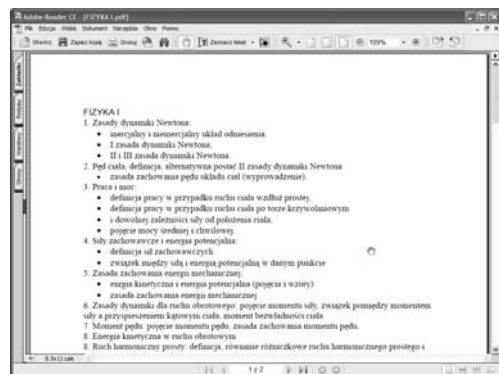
Adobe Reader - [FIZYKA I.pdf]

Plik Edycja Widok Dokument Narzędzia Okno Pomoc

Otwórz Zapisz kopię Drukuj Zaznacz tekst 109%

Zakładki Podpisy Warstwy Strony

FIZYKA I
1. Zasady dynamiki Newtona:
• inercjalny i nieinercjalny układ odniesienia.
• I zasada dynamiki Newtona,
• II i III zasada dynamiki Newtona.
2. Pęd ciała, definicja, alternatywna postać II zasady dynamiki Newtona
• zasada zachowania pędu układu ciał (wyprowadzenie).
3. Praca i moc:
• definicja pracy w przypadku ruchu ciała wzdłuż prostej,
• definicja pracy w przypadku ruchu ciała po torze krzywoliniowym
• i dowolnej zależności siły od położenia ciała,
• pojęcie mocy średniej i chwilowej.
4. Siły zachowawcze i energia potencjalna:
• definicja sił zachowawczych
• związek między siłą i energią potencjalną w danym punkcie
5. Zasada zachowania energii mechanicznej:
• energia kinetyczna i energia potencjalna (pojęcia i wzory)
• zasada zachowania energii mechanicznej
6. Zasady dynamiki dla ruchu obrotowego: pojęcie momentu siły, związek pomiędzy momentem siły a przyspieszeniem kątowym ciała, moment bezwładności ciała
7. Moment pędu: pojęcie momentu pędu, zasada zachowania momentu pędu.
8. Energia kinetyczna w ruchu obrotowym.
9. Ruch harmoniczny prosty: definicja, równanie różniczkowe ruchu harmonicznego prostego i

8.5 x 11 cale

1 z 2